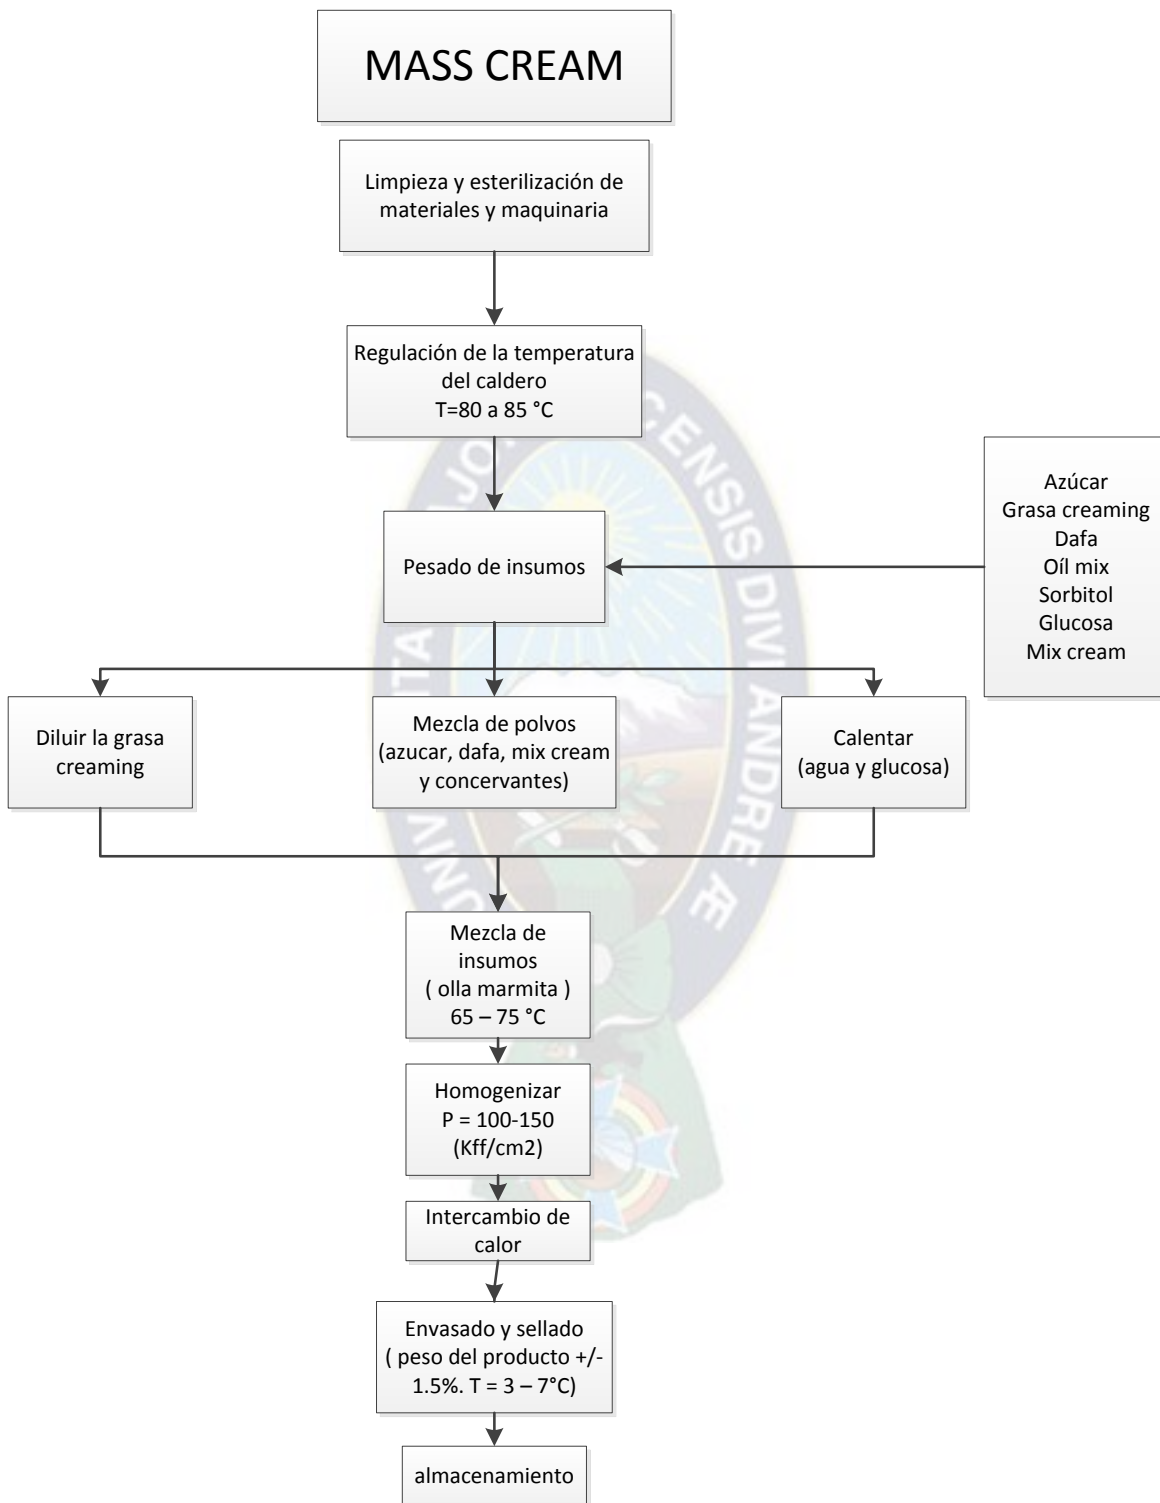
MASS CREAM

Limpieza y esterilización de materiales y maquinaria

Regulación de la temperatura del caldero
T=80 a 85 °C

Pesado de insumos

Azúcar
Grasa creaming
Dafa
Oíl mix
Sorbitol
Glucosa
Mix cream

Diluir la grasa creaming

Mezcla de polvos (azucar, dafa, mix cream y concervantes)

Calentar (agua y glucosa)

Mezcla de insumos ( olla marmita ) 65 – 75 °C

Homogenizar
P = 100-150 (Kff/cm2)

Intercambio de calor

Envasado y sellado ( peso del producto +/- 1.5%. T = 3 – 7°C)

almacenamiento